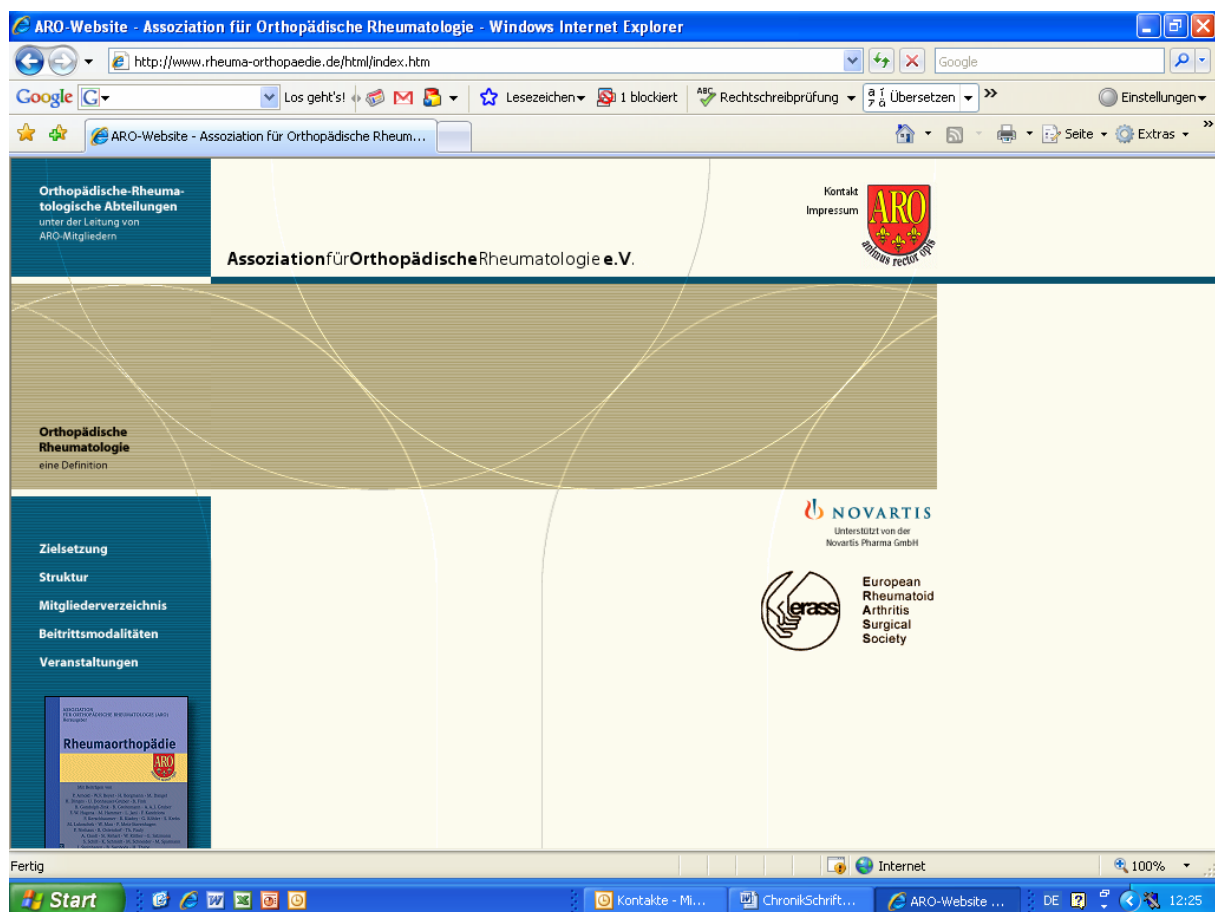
ARO-Website - Assoziation für Orthopädische Rheumatologie - Windows Internet Explorer

http://www.rheuma-orthopaedie.de/html/index.htm

Google

Google G Los geht's! Lesezeichen 1 blockiert Rechtschreibprüfung Übersetzen » Einstellungen

ARO-Website - Assoziation für Orthopädische Rheum...

Seite Extras »

Orthopädische-Rheumatologische Abteilungen
unter der Leitung von ARO-Mitgliedern

AssoziationfürOrthopädischeRheumatologie e.V.

Kontakt
Impressum

ARO
animus rector opis

Orthopädische Rheumatologie
eine Definition

NOVARTIS
Unterstützt von der Novartis Pharma GmbH

erass
European Rheumatoid Arthritis Surgical Society

Zielsetzung
Struktur
Mitgliederverzeichnis
Beitrittsmodalitäten
Veranstaltungen

ASSOZIATION FÜR ORTHOPÄDISCHE RHEUMATOLOGIE (ARO)
Rheumaorthopädie
ARO
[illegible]

Fertig
Internet
100%

Start
Kontakte - Mi...
ChronikSchrift...
ARO-Website ...
DE
12:25